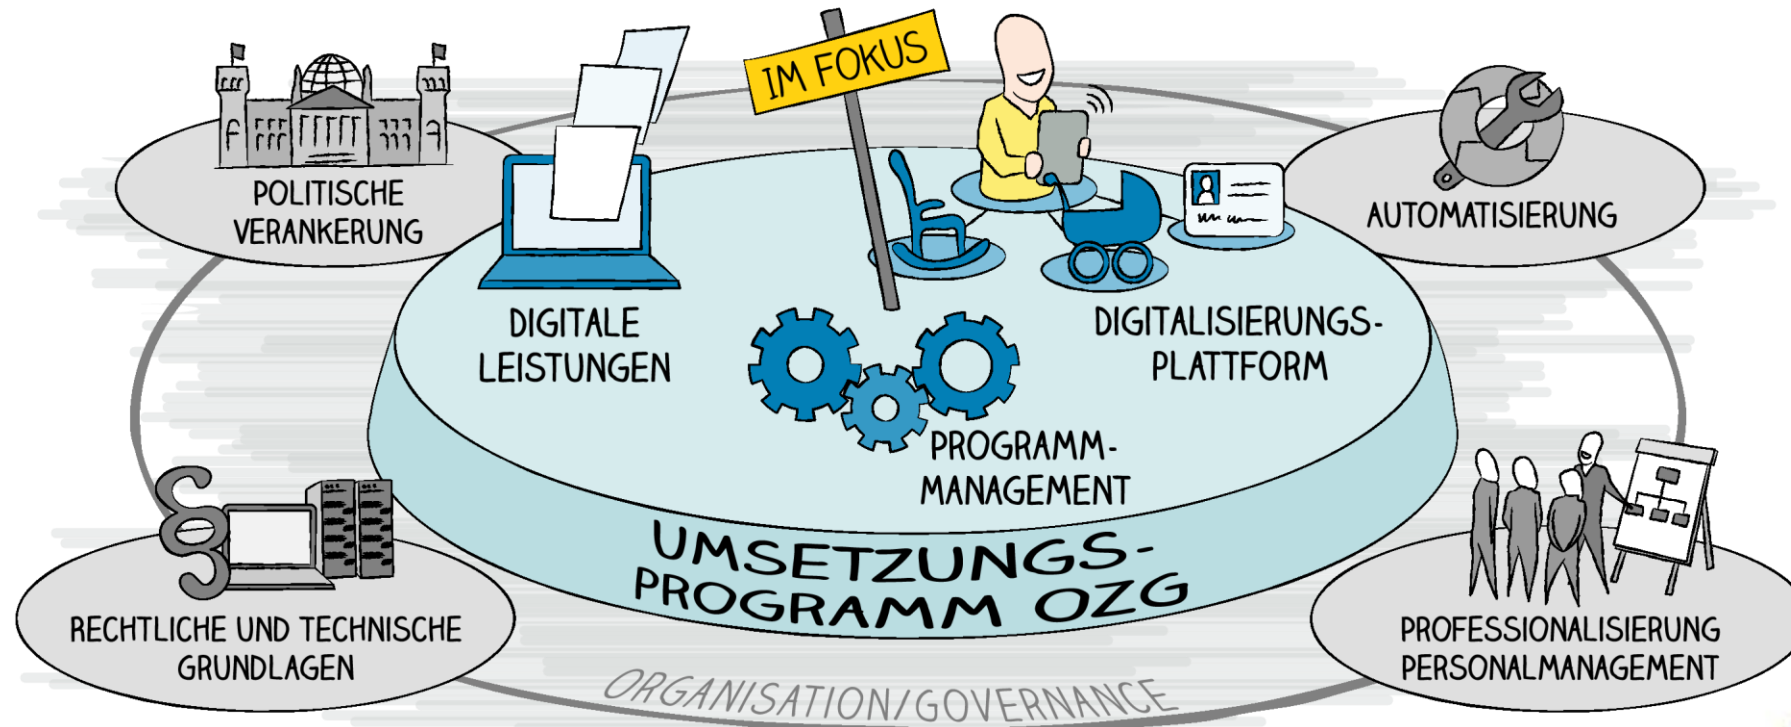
IM FOKUS

POLITISCHE VERANKERUNG

DIGITALE LEISTUNGEN

DIGITALISIERUNGS-PLATTFORM

AUTOMATISIERUNG

PROGRAMM-MANAGEMENT

UMSETZUNGS-PROGRAMM OZG

RECHTLICHE UND TECHNISCHE GRUNDLAGEN

PROFESSIONALISIERUNG PERSONALMANAGEMENT

ORGANISATION/GOVERNANCE